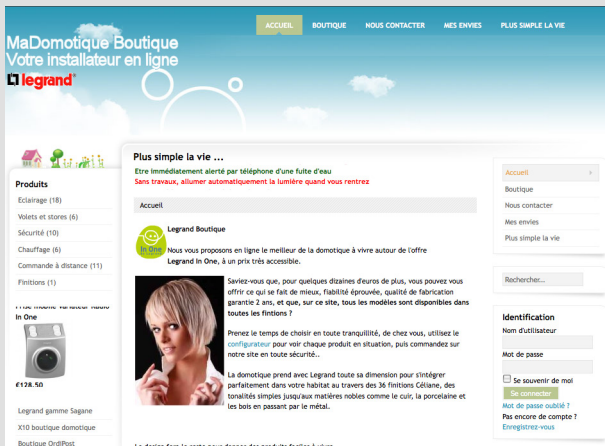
ACCUEIL BOUTIQUE NOUS CONTACTER MES ENVIES PLUS SIMPLE LA VIE

MaDomotique Boutique
Votre installateur en ligne
legrand

Produits
Eclairage (18)
Volets et stores (6)
Sécurité (10)
Chauffage (6)
Commande à distance (11)
Finitions (1)

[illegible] mobile variateur radio In One

£128.50

Legrand gamme Sagane
X10 boutique domotique
Boutique OrdiPost

Plus simple la vie ...

Etre immédiatement alerté par téléphone d'une fuite d'eau
Sans travaux, allumer automatiquement la lumière quand vous rentrez

Accueil

Legrand Boutique

In One

Nous vous proposons en ligne le meilleur de la domotique à vivre autour de l'offre Legrand In One, à un prix très accessible.

Saviez-vous que, pour quelques dizaines d'euros de plus, vous pouvez vous offrir ce qui se fait de mieux, fiabilité éprouvée, qualité de fabrication garantie 2 ans, et que, sur ce site, tous les modèles sont disponibles dans toutes les finitions ?

Prenez le temps de choisir en toute tranquillité, de chez vous, utilisez le configurateur pour voir chaque produit en situation, puis commandez sur notre site en toute sécurité..

La domotique prend avec Legrand toute sa dimension pour s'intégrer parfaitement dans votre habitat au travers des 36 finitions Céliane, des touches simples jusqu'aux matières nobles comme le cuir, la porcelaine et les bois en passant par le métal.

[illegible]

Accueil
Boutique
Nous contacter
Mes envies
Plus simple la vie

Rechercher...

Identification
Nom d'utilisateur
Mot de passe
Se souvenir de moi
Se connecter
Mot de passe oublié ?
Pas encore de compte ?
Enregistrez-vous